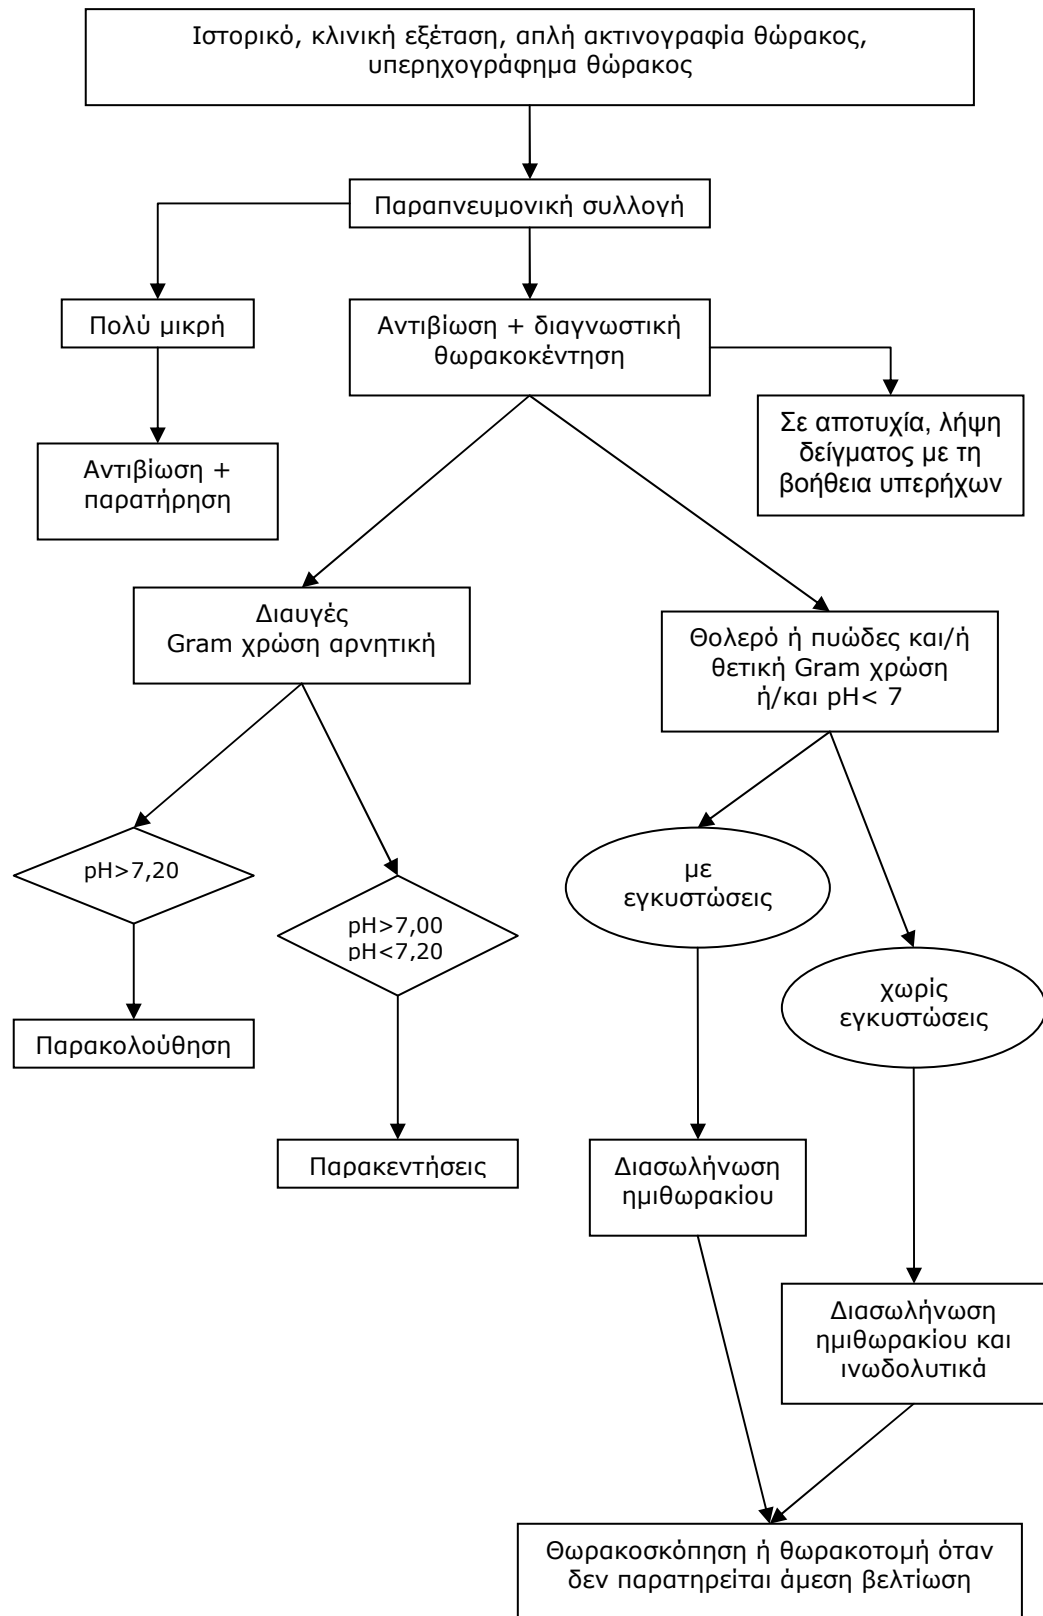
Ιστορικό, κλινική εξέταση, απλή ακτινογραφία θώρακος, υπερηχογράφημα θώρακος

Παραπνευμονική συλλογή

Πολύ μικρή

Αντιβίωση + παρατήρηση

Αντιβίωση + διαγνωστική θωρακοκέντηση

Σε αποτυχία, λήψη δείγματος με τη βοήθεια υπερήχων

Διαυγές
Gram χρώση αρνητική

Θολερό ή πυώδες και/ή θετική Gram χρώση ή/και pH< 7

pH>7,20

Παρακολούθηση

pH>7,00
pH<7,20

Παρακεντήσεις

με εγκυστώσεις

Διασωλήνωση ημιθωρακίου

χωρίς εγκυστώσεις

Διασωλήνωση ημιθωρακίου και ινωδολυτικά

Θωρακοσκόπηση ή θωρακοτομή όταν δεν παρατηρείται άμεση βελτίωση